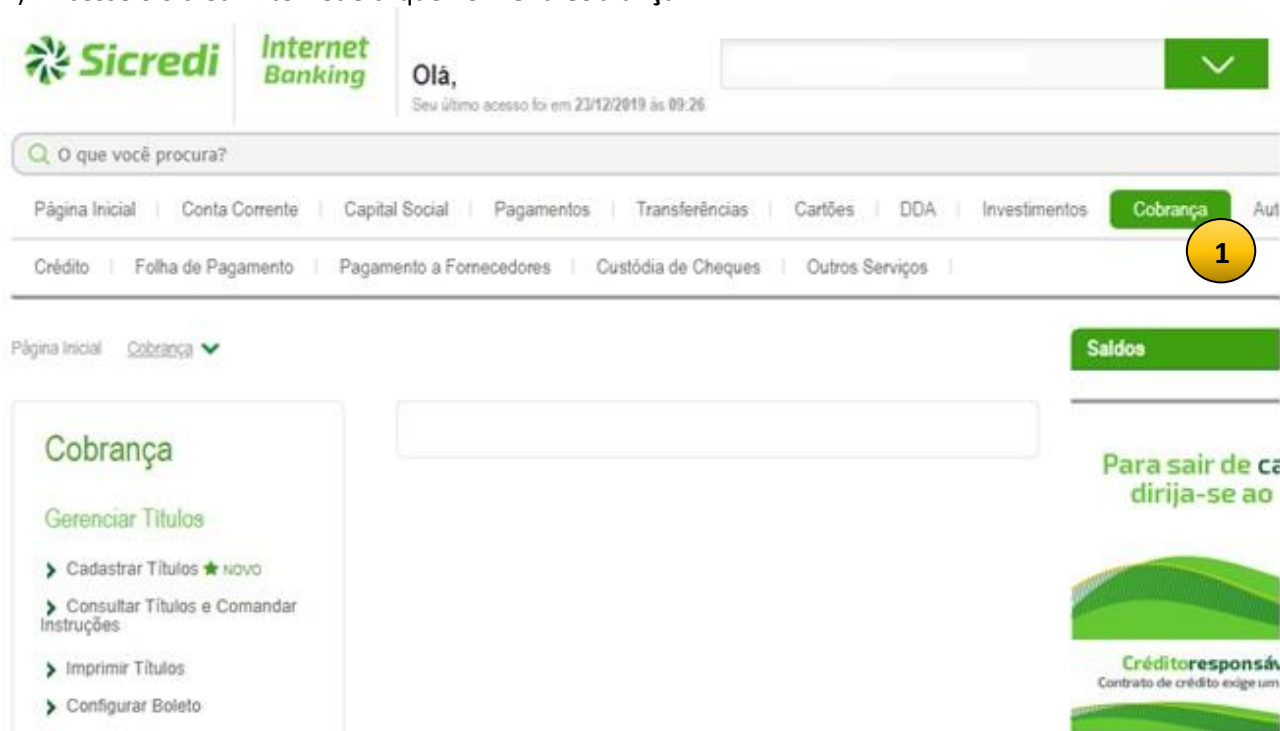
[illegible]

Sicredi Internet Banking

Olá,

Seu último acesso foi em 23/12/2019 às 09:26

O que você procura?

Página Inicial | Conta Corrente | Capital Social | Pagamentos | Transferências | Cartões | DDA | Investimentos | Cobrança | Aut

Crédito | Folha de Pagamento | Pagamento a Fornecedores | Custódia de Cheques | Outros Serviços |

1

Página Inicial Cobrança

Saldos

Cobrança

Gerenciar Títulos

Cadastrar Títulos NOVO

Consultar Títulos e Comandar Instruções

Imprimir Títulos

Configurar Boleto

Para sair de ca dirija-se ao

Créditorespons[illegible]
Contrato de crédito exige um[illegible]